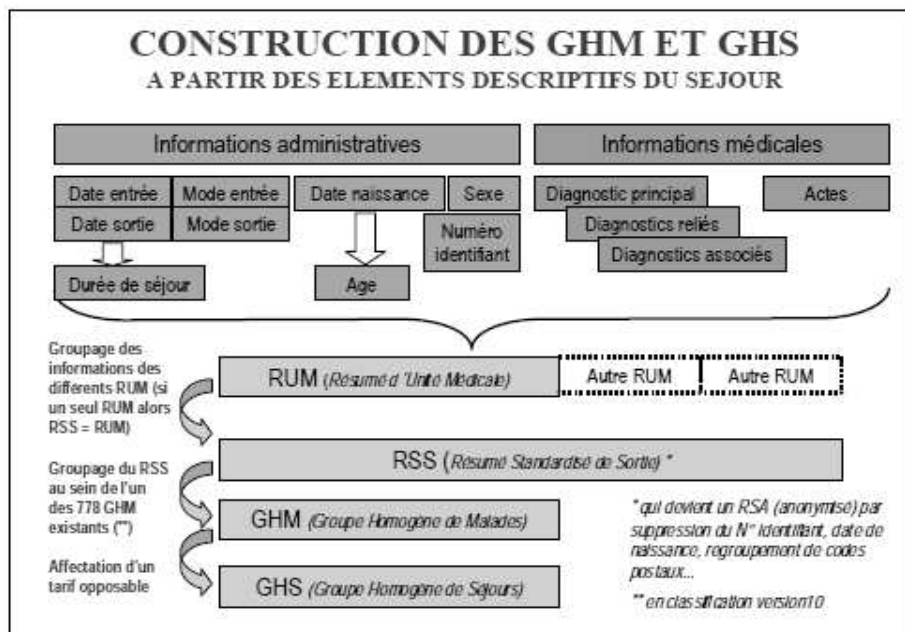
CONSTRUCTION DES GHM ET GHS
A PARTIR DES ELEMENTS DESCRIPTIFS DU SEJOUR

Informations administratives

Informations médicales

Date entrée
Mode entrée
Date sortie
Mode sortie
Date naissance
Sexe
Numéro identifiant
Durée de séjour
Age

Diagnostic principal
Actes
Diagnostics reliés
Diagnostics associés

Groupage des informations des différents RUM (si un seul RUM alors RSS = RUM)

RUM (Résumé d'Unité Médicale)
Autre RUM
Autre RUM

Groupage du RSS au sein de l'un des 778 GHM existants (**)

RSS (Résumé Standardisé de Sortie) *

GHM (Groupe Homogène de Malades)

Affectation d'un tarif opposable

GHS (Groupe Homogène de Séjours)

* qui devient un RSA (anonymisé) par suppression du N° identifiant, date de naissance, regroupement de codes postaux...

** en classification version10